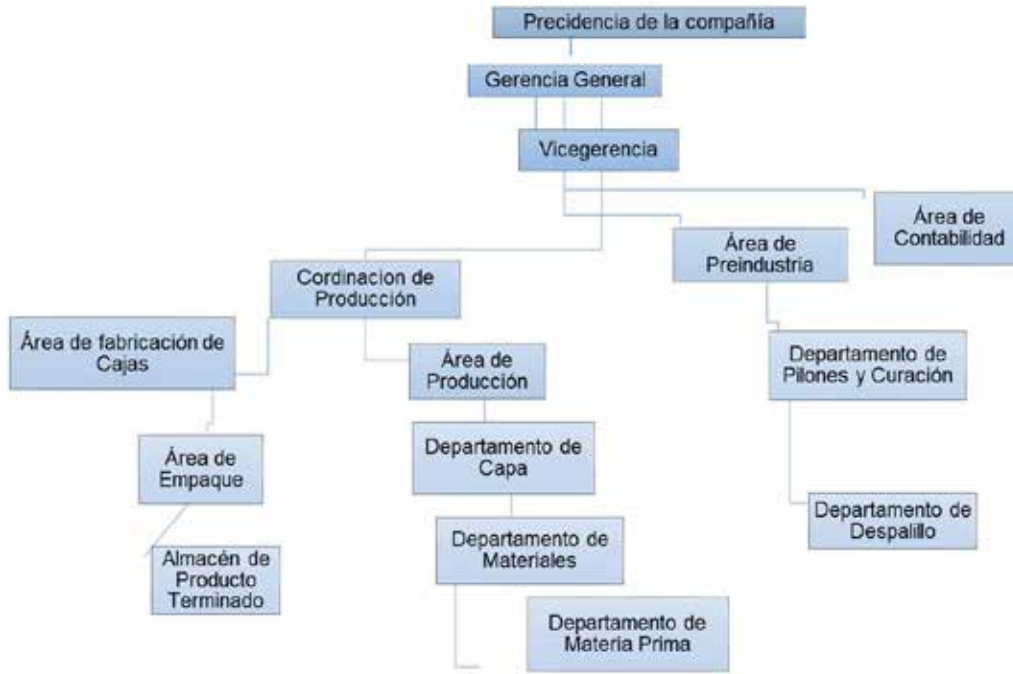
Precidencia de la compañía

Gerencia General

Vicegerencia

Área de Contabilidad

Área de Preindustria

Cordinacion de Producción

Área de fabricación de Cajas

Área de Producción

Departamento de Pilones y Curación

Área de Empaque

Departamento de Capa

Departamento de Despalillo

Departamento de Materiales

Almacén de Producto Terminado

Departamento de Materia Prima